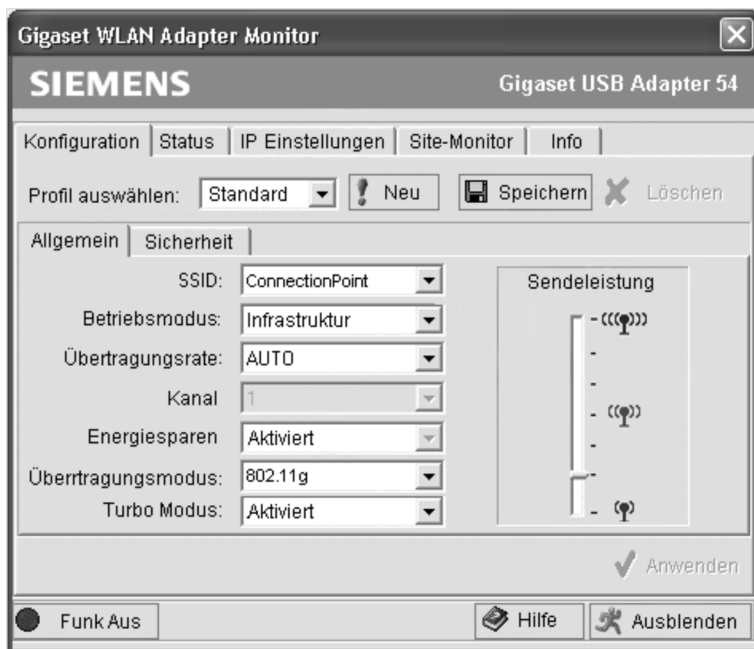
Gigaset WLAN Adapter Monitor

SIEMENS

Gigaset USB Adapter 54

Konfiguration | Status | IP Einstellungen | Site-Monitor | Info

Profil auswählen: Standard

Neu

Speichern

Löschen

Allgemein | Sicherheit

SSID: ConnectionPoint

Betriebsmodus: Infrastruktur

Übertragungsrate: AUTO

Kanal 1

Energiesparen Aktiviert

Überrtragungsmodus: 802.11g

Turbo Modus: Aktiviert

Sendeleistung

Anwenden

Funk Aus

Hilfe

Ausblenden